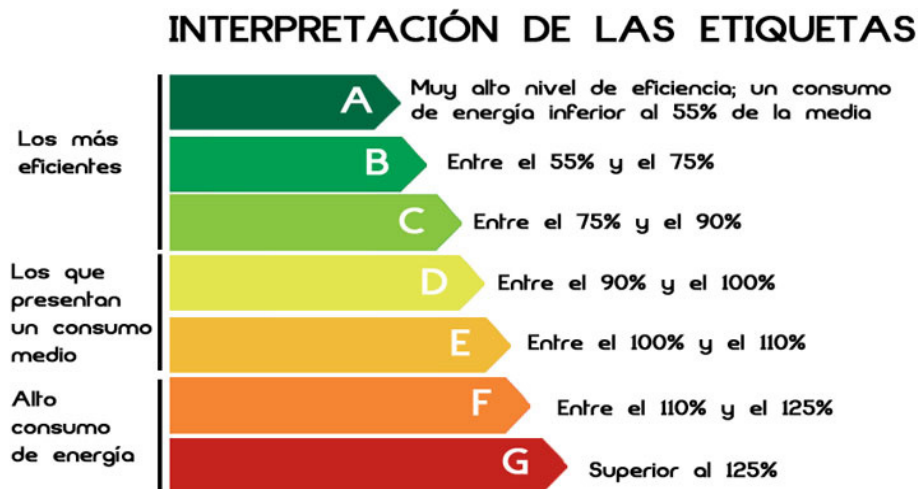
INTERPRETACIÓN DE LAS ETIQUETAS

Los más eficientes

A Muy alto nivel de eficiencia; un consumo de energía inferior al 55% de la media

B Entre el 55% y el 75%

C Entre el 75% y el 90%

Los que presentan un consumo medio

D Entre el 90% y el 100%

E Entre el 100% y el 110%

Alto consumo de energía

F Entre el 110% y el 125%

G Superior al 125%